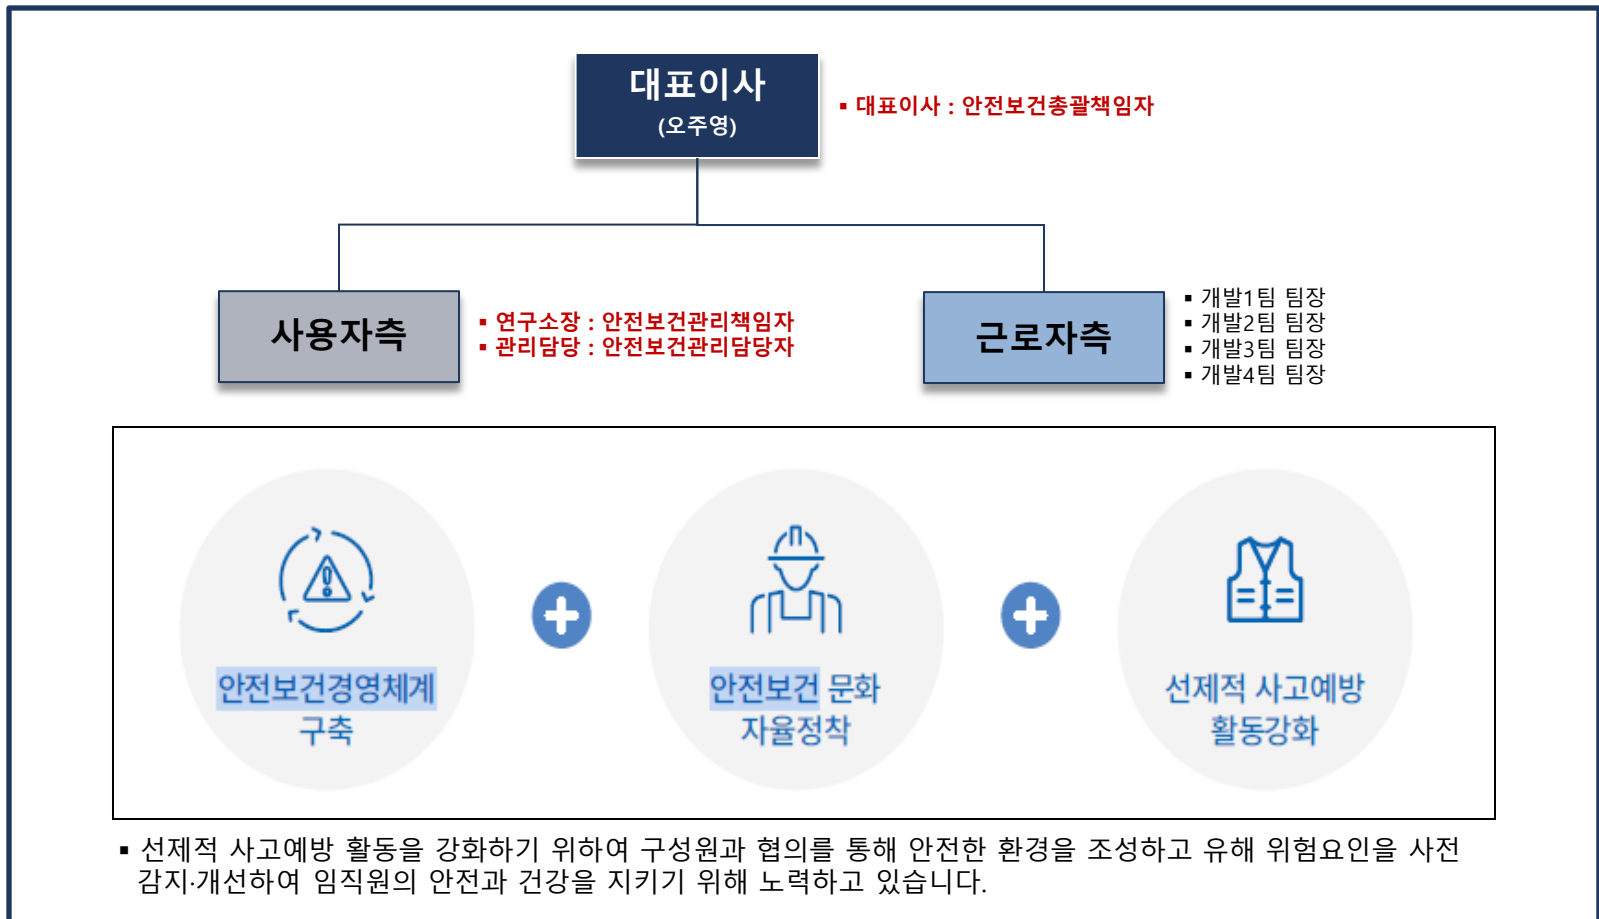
대표이사
(오주영)

▪ 대표이사 : 안전보건총괄책임자

사용자측

▪ 연구소장 : 안전보건관리책임자
▪ 관리담당 : 안전보건관리담당자

근로자측

▪ 개발1팀 팀장
▪ 개발2팀 팀장
▪ 개발3팀 팀장
▪ 개발4팀 팀장

안전보건경영체계 구축

안전보건 문화 자율정착

선제적 사고예방 활동강화

▪ 선제적 사고예방 활동을 강화하기 위하여 구성원과 협의를 통해 안전한 환경을 조성하고 유해 위험요인을 사전 감지·개선하여 임직원의 안전과 건강을 지키기 위해 노력하고 있습니다.